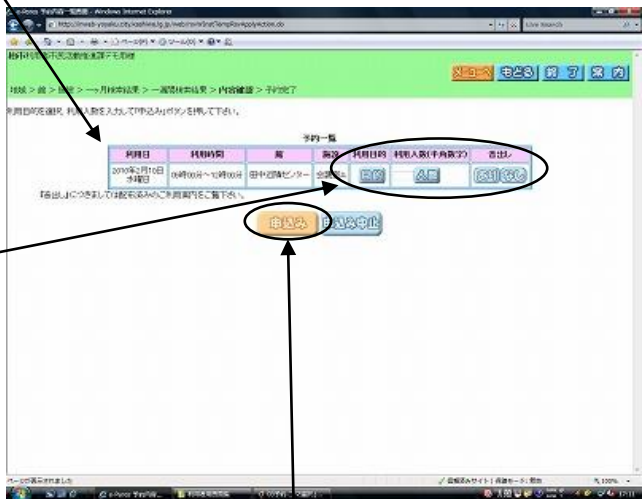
e-Reser 予約内容一覧画面 - Windows Internet Explorer

http://rsweb-yosaku.city.kashiwa.lg.jp/web/rsvWTransTempRsvApplyAction.do

Live Search

地域 > 館 > 施設 > 一ヶ月検索結果 > 一週間検索結果 > 内容確認 > 予約完了

メニューへ もどる 終了 案内

利用目的を選択、利用人数を入力して[申込み]ボタンを押して下さい。

予約一覧

| 利用日 | 利用時間 | 館 | 施設 | 利用目的 | 利用人数(半角数字) | 告出し |
|---|---|---|---|---|---|---|
| 2010年2月10日 水曜日 | 09時00分～10時00分 | 田中近隣センター | 会議室 | 目的 | 人数 | あり なし |

『告出し』につきましては配布済みのご利用案内をご覧下さい。

申込み 申込み中止

ページが表示されました

信頼済みサイト | 保護モード: 無効

100%